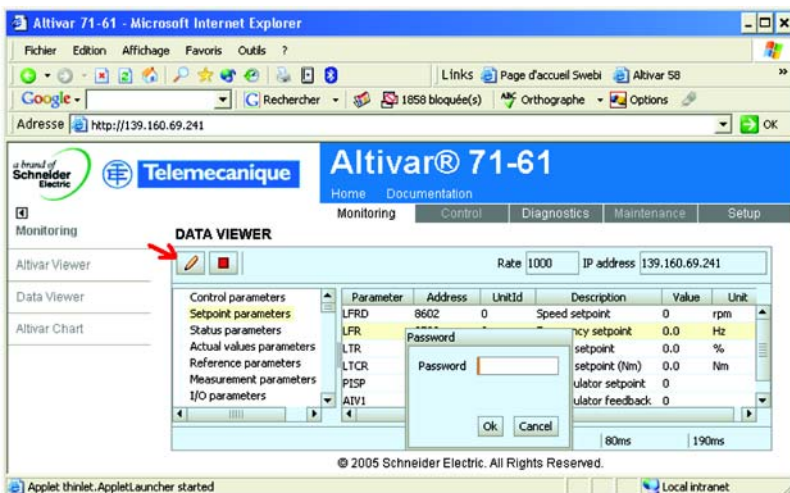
Altivar 71-61 - Microsoft Internet Explorer

Fichier Edition Affichage Favoris Outils ?

Links Page d'accueil Swebi Altivar 58

Google - Rechercher 1858 bloquée(s) Orthographe Options

Adresse http://139.160.69.241 OK

a brand of Schneider Electric Telemecanique

Altivar® 71-61

Home Documentation

Monitoring Control Diagnostics Maintenance Setup

Monitoring

DATA VIEWER

Altivar Viewer

Data Viewer

Altivar Chart

Rate 1000 IP address 139.160.69.241

Control parameters
Setpoint parameters
Status parameters
Actual values parameters
Reference parameters
Measurement parameters
I/O parameters

| Parameter | Address | UnitId | Description | Value | Unit |
|---|---|---|---|---|---|
| LFRD | 8602 | 0 | Speed setpoint | 0 | rpm |
| LFR | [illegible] | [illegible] | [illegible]ncy setpoint | 0.0 | Hz |
| LTR | | | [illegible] setpoint | 0.0 | % |
| LTCR | | | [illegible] setpoint (Nm) | 0.0 | Nm |
| PISP | | | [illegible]ulator setpoint | 0 | |
| AIV1 | | | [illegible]ulator feedback | 0 | |

Password

Password

Ok Cancel

80ms 190ms

© 2005 Schneider Electric. All Rights Reserved.

Applet thinlet.AppletLauncher started

Local intranet